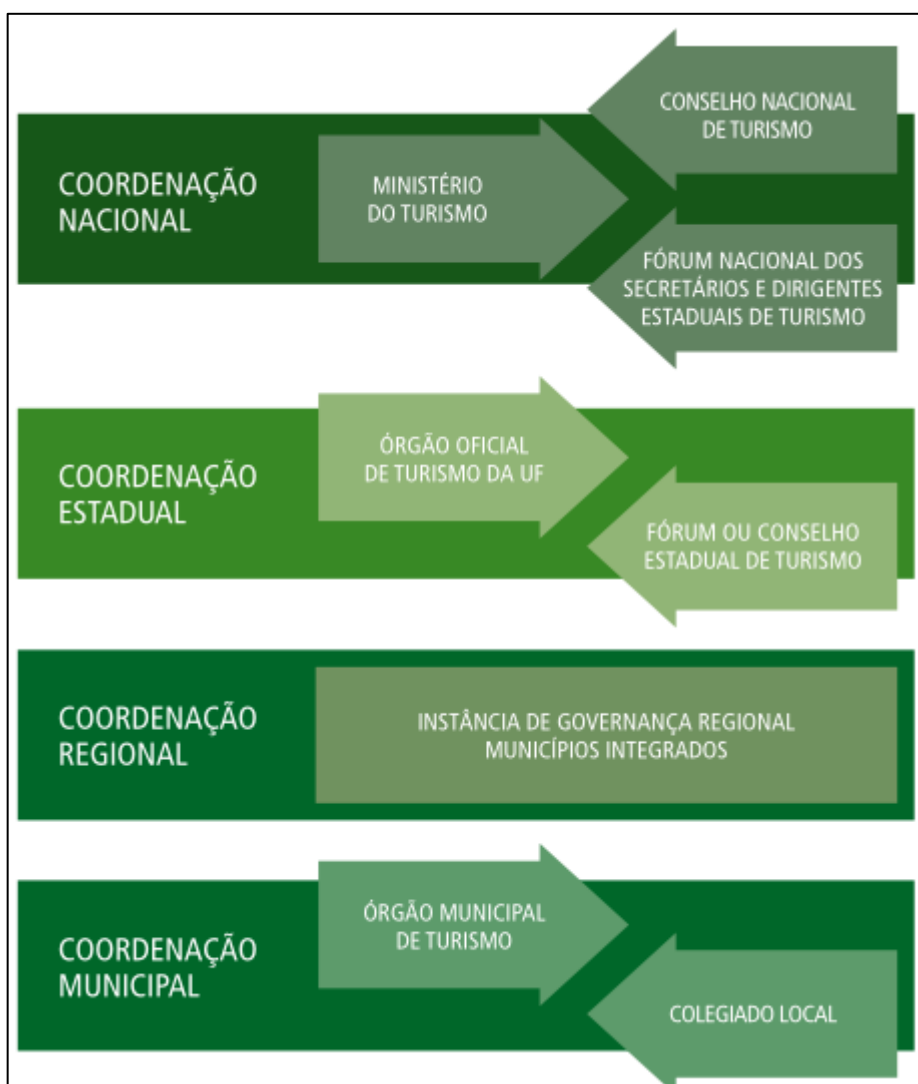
COORDENAÇÃO NACIONAL

MINISTÉRIO DO TURISMO

CONSELHO NACIONAL DE TURISMO

FÓRUM NACIONAL DOS SECRETÁRIOS E DIRIGENTES ESTADUAIS DE TURISMO

COORDENAÇÃO ESTADUAL

ÓRGÃO OFICIAL DE TURISMO DA UF

FÓRUM OU CONSELHO ESTADUAL DE TURISMO

COORDENAÇÃO REGIONAL

INSTÂNCIA DE GOVERNANÇA REGIONAL MUNICÍPIOS INTEGRADOS

COORDENAÇÃO MUNICIPAL

ÓRGÃO MUNICIPAL DE TURISMO

COLEGIADO LOCAL